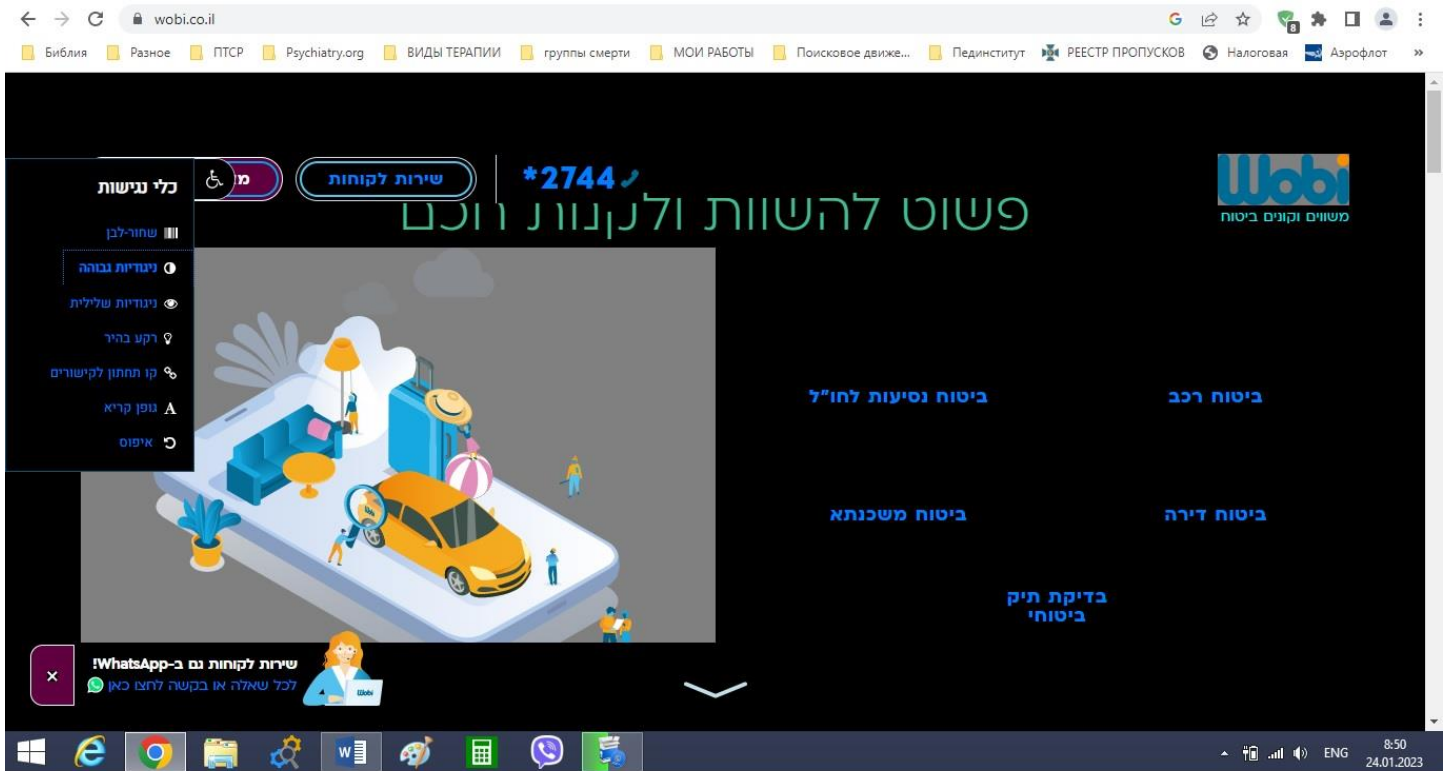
wobi.co.il

Библия | Разное | ПТСР | Psychiatry.org | ВИДЫ ТЕРАПИИ | группы смерти | МОИ РАБОТЫ | Поисковое движе... | Пединститут | РЕЕСТР ПРОПУСКОВ | Налоговая | Аэрофлот

כלי נגישות
שחור-לבן
ניגודיות גבוהה
ניגודיות שלילית
רקע בהיר
קו תחתון לקישורים
גופן קריא
איפוס

מ
שירות לקוחות
*2744
פשוט להשוות ולקנות וכט

Wobi
משווים וקונים ביטוח

ביטוח נסיעות לחו"ל
ביטוח רכב
ביטוח משכנתא
ביטוח דירה
בדיקת תיק ביטוחי

×
שירות לקוחות גם ב-WhatsApp!
לכל שאלה או בקשה לחצו כאן

ENG 8:50 24.01.2023